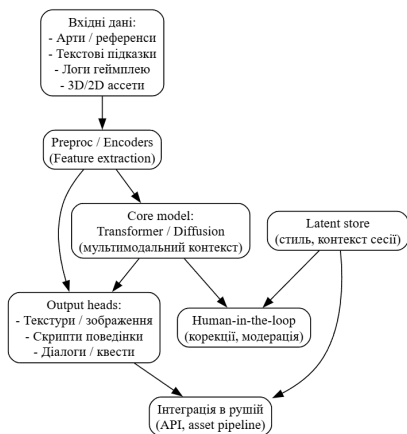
Вхідні дані:
- Арти / референси
- Текстові підказки
- Логи геймплею
- 3D/2D ассети

Preproc / Encoders
(Feature extraction)

Core model:
Transformer / Diffusion
(мультимодальний контекст)

Latent store
(стиль, контекст сесії)

Output heads:
- Текстури / зображення
- Скрипти поведінки
- Діалоги / квести

Human-in-the-loop
(корекції, модерація)

Інтеграція в рушій
(API, asset pipeline)